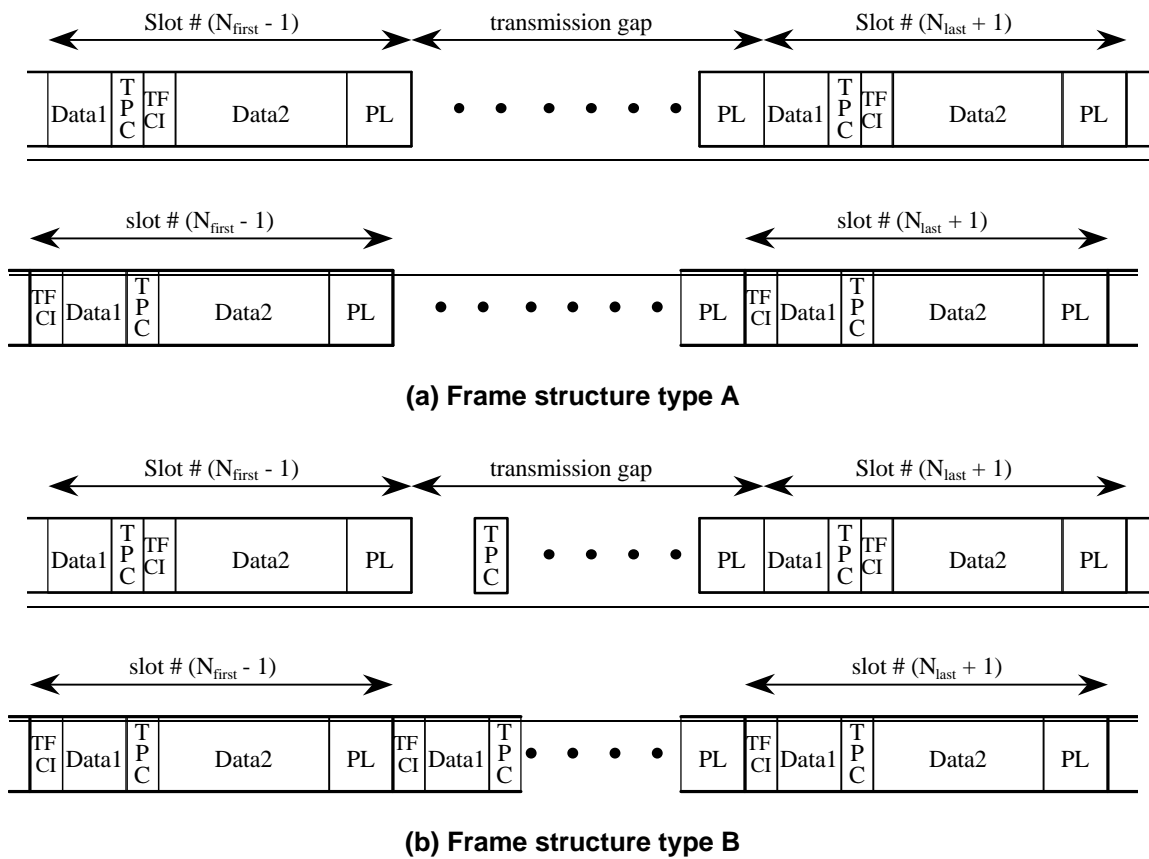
Slot # ($N_{first}$ - 1)
transmission gap
Slot # ($N_{last}$ + 1)

Data1 TPC TFCI Data2 PL • • • • • • PL Data1 TPC TFCI Data2 PL

slot # ($N_{first}$ - 1)
slot # ($N_{last}$ + 1)

TFCI Data1 TPC Data2 PL • • • • • • PL TFCI Data1 TPC Data2 PL

(a) Frame structure type A

Slot # ($N_{first}$ - 1)
transmission gap
Slot # ($N_{last}$ + 1)

Data1 TPC TFCI Data2 PL TPC • • • • PL Data1 TPC TFCI Data2 PL

slot # ($N_{first}$ - 1)
slot # ($N_{last}$ + 1)

TFCI Data1 TPC Data2 PL TFCI Data1 TPC • • • • PL TFCI Data1 TPC Data2 PL

(b) Frame structure type B